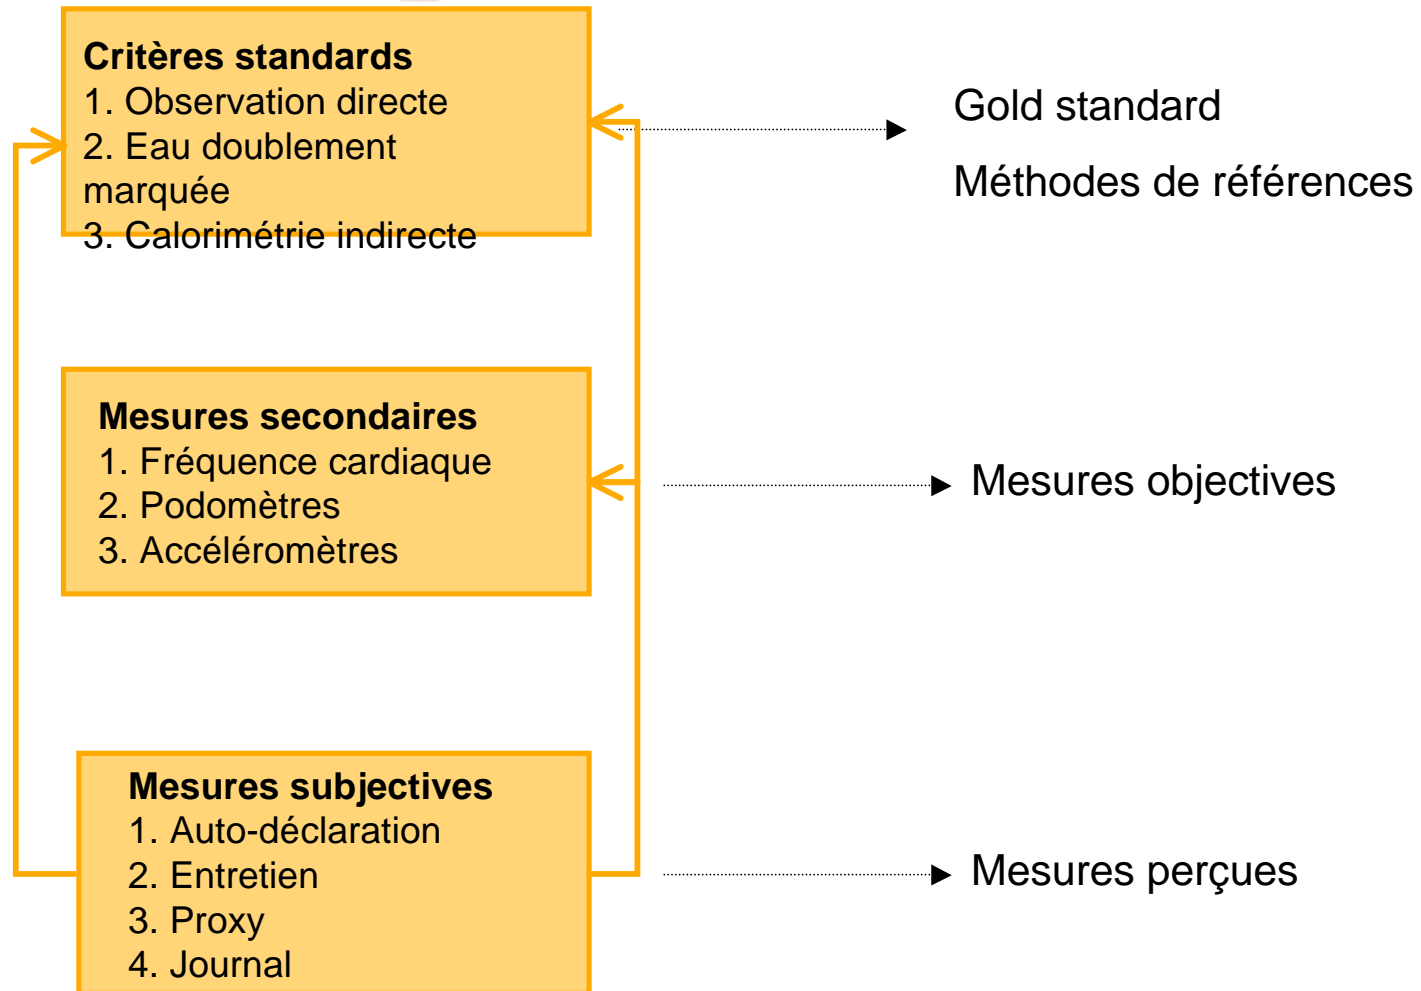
**Critères standards**
1. Observation directe
2. Eau doublement marquée
3. Calorimétrie indirecte

Gold standard

Méthodes de références

**Mesures secondaires**
1. Fréquence cardiaque
2. Podomètres
3. Accéléromètres

Mesures objectives

**Mesures subjectives**
1. Auto-déclaration
2. Entretien
3. Proxy
4. Journal

Mesures perçues